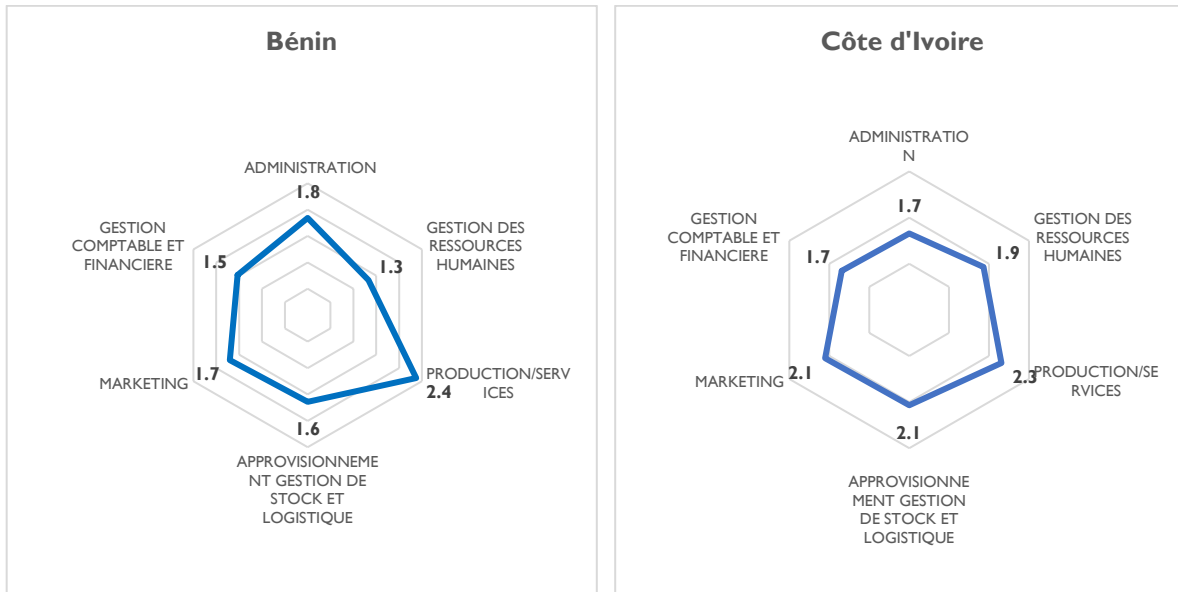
Bénin

ADMINISTRATION
1.8
GESTION DES RESSOURCES HUMAINES
1.3
PRODUCTION/SERVICES
2.4
1.6
APPROVISIONNEMENT GESTION DE STOCK ET LOGISTIQUE
MARKETING
1.7
GESTION COMPTABLE ET FINANCIERE
1.5

Côte d'Ivoire

ADMINISTRATION
1.7
GESTION DES RESSOURCES HUMAINES
1.9
PRODUCTION/SERVICES
2.3
2.1
APPROVISIONNEMENT GESTION DE STOCK ET LOGISTIQUE
MARKETING
2.1
GESTION COMPTABLE ET FINANCIERE
1.7